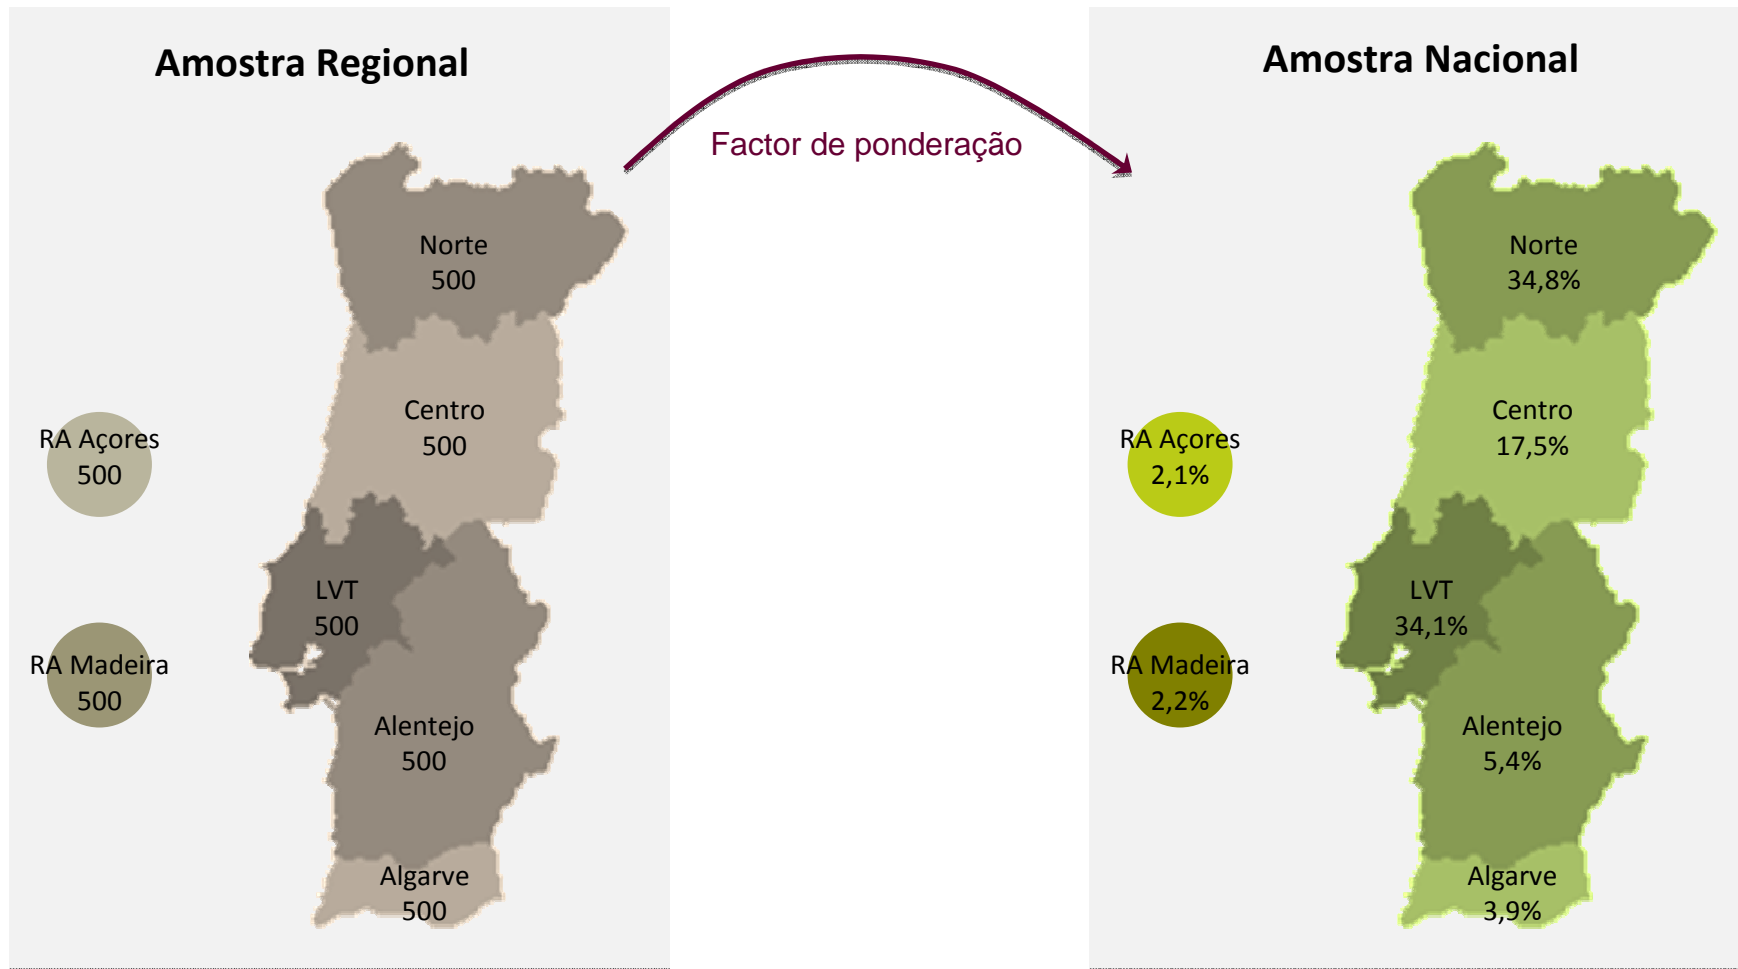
Amostra Regional

Norte
500

Centro
500

RA Açores
500

LVT
500

RA Madeira
500

Alentejo
500

Algarve
500

Factor de ponderação

Amostra Nacional

Norte
34,8%

Centro
17,5%

RA Açores
2,1%

LVT
34,1%

RA Madeira
2,2%

Alentejo
5,4%

Algarve
3,9%